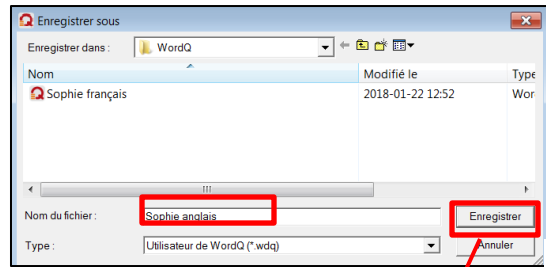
Enregistrer sous

Enregistrer dans : WordQ

| Nom | Modifié le | Type |
|---|---|---|
| Sophie français | 2018-01-22 12:52 | Wor |

Nom du fichier : Sophie anglais

Enregistrer

Type : Utilisateur de WordQ (*.wdq)

Annuler